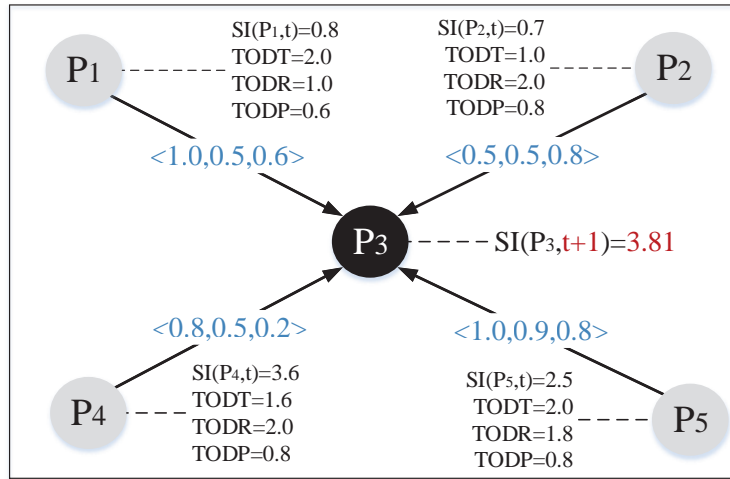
$P_1$

SI($P_1$,t)=0.8
TODT=2.0
TODR=1.0
TODP=0.6

SI($P_2$,t)=0.7
TODT=1.0
TODR=2.0
TODP=0.8

$P_2$

<1.0,0.5,0.6>

<0.5,0.5,0.8>

$P_3$

SI($P_3$,t+1)=3.81

<0.8,0.5,0.2>

<1.0,0.9,0.8>

SI($P_4$,t)=3.6
TODT=1.6
TODR=2.0
TODP=0.8

$P_4$

SI($P_5$,t)=2.5
TODT=2.0
TODR=1.8
TODP=0.8

$P_5$